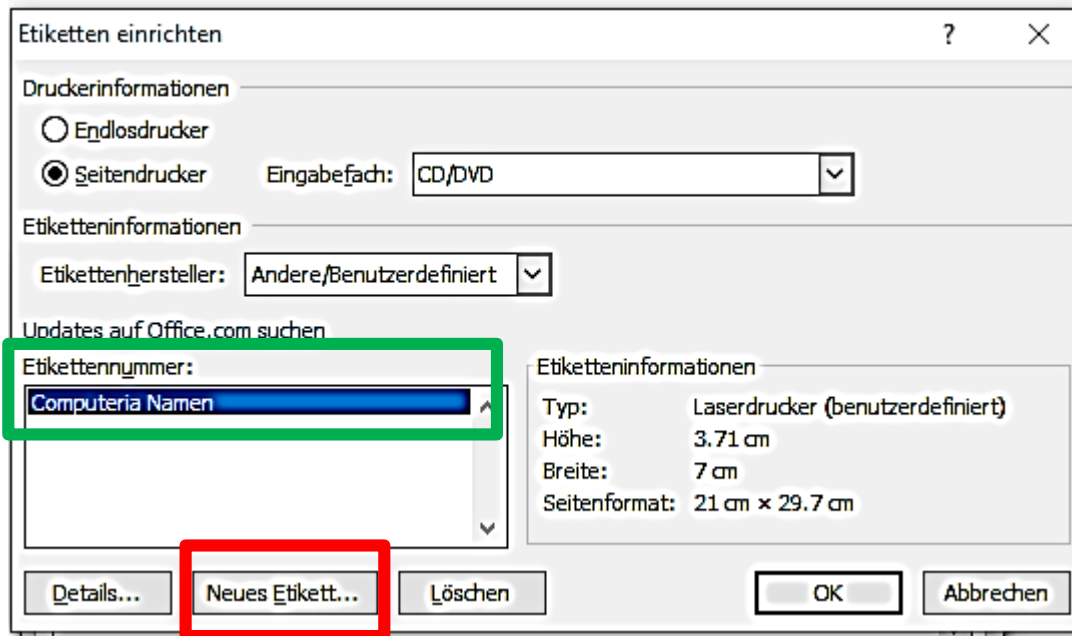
Etiketten einrichten

?

Druckerinformationen

Endlosdrucker

Seitendrucker

Eingabefach: CD/DVD

Etiketteninformationen

Etikettenhersteller: Andere/Benutzerdefiniert

Updates auf Office.com suchen

Etikettennummer:

Computeria Namen

Etiketteninformationen

| Typ: | Laserdrucker (benutzerdefiniert) |
|---|---|
| Höhe: | 3.71 cm |
| Breite: | 7 cm |
| Seitenformat: | 21 cm × 29.7 cm |

Details...

Neues Etikett...

Löschen

OK

Abbrechen